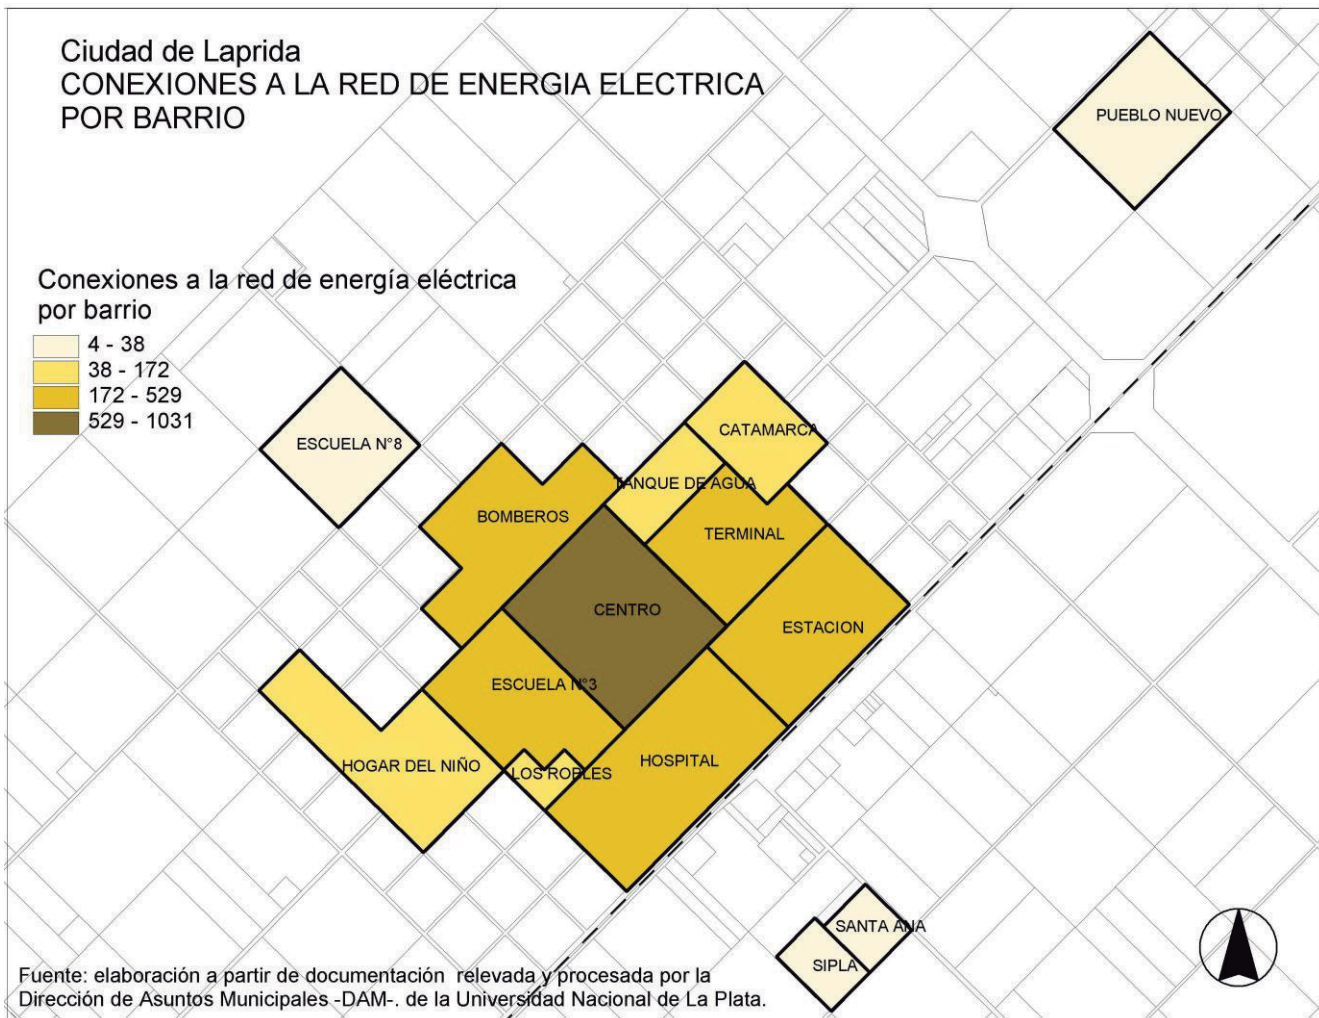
Ciudad de Laprida
CONEXIONES A LA RED DE ENERGIA ELECTRICA
POR BARRIO

Conexiones a la red de energía eléctrica
por barrio
4 - 38
38 - 172
172 - 529
529 - 1031

PUEBLO NUEVO
ESCUELA N°8
CATAMARCA
TANQUE DE AGUA
BOMBEROS
TERMINAL
CENTRO
ESTACION
ESCUELA N°3
HOSPITAL
HOGAR DEL NIÑO
LOS ROBLES
SANTA ANA
SIPLA

Fuente: elaboración a partir de documentación relevada y procesada por la Dirección de Asuntos Municipales -DAM-. de la Universidad Nacional de La Plata.